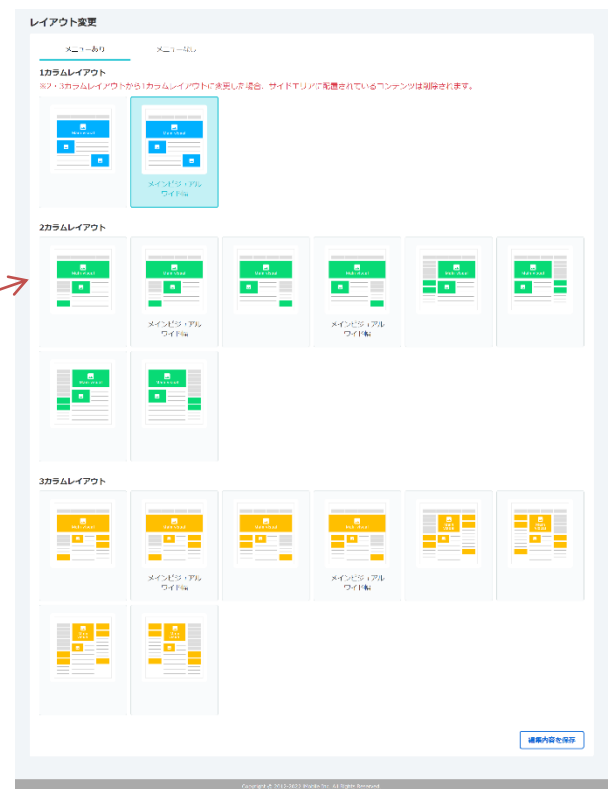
レイアウト変更

メニューあり　メニューなし

1カラムレイアウト

※2・3カラムレイアウトから1カラムレイアウトに変更した場合、サイドエリアに配置されているコンテンツは削除されます。

Main visual

Main visual

メインビジュアル
ワイド幅

2カラムレイアウト

Main visual

Main visual

メインビジュアル
ワイド幅

Main visual

Main visual

メインビジュアル
ワイド幅

Main visual

Main visual

Main visual

Main visual

3カラムレイアウト

Main visual

Main visual

メインビジュアル
ワイド幅

Main visual

Main visual

メインビジュアル
ワイド幅

Main visual

Main visual

Main visual

Main visual

編集内容を保存

Copyright © 2012-2023 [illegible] Inc. All Rights Reserved.